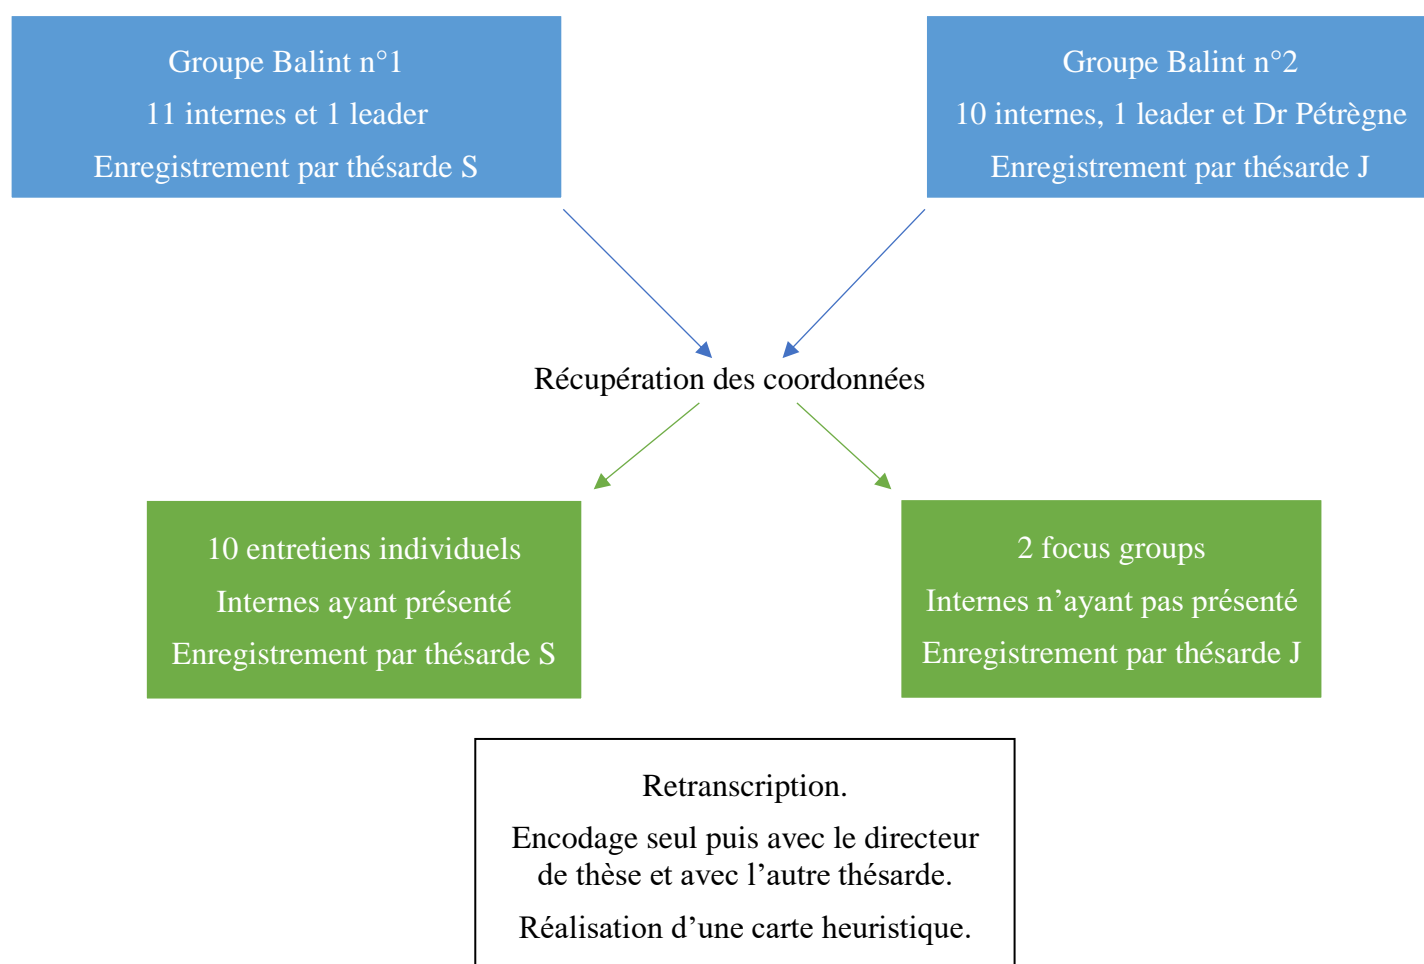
Groupe Balint n°1

11 internes et 1 leader

Enregistrement par thésarde S

Groupe Balint n°2

10 internes, 1 leader et Dr Pétrègne

Enregistrement par thésarde J

Récupération des coordonnées

10 entretiens individuels

Internes ayant présenté

Enregistrement par thésarde S

2 focus groups

Internes n’ayant pas présenté

Enregistrement par thésarde J

Retranscription.

Encodage seul puis avec le directeur de thèse et avec l’autre thésarde.

Réalisation d’une carte heuristique.